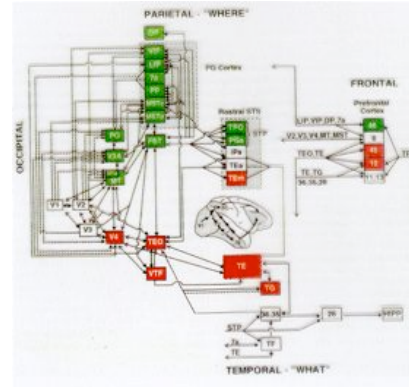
PARIETAL - "WHERE"

OCCIPITAL

FRONTAL

TEMPORAL - "WHAT"

DP

VIP

LIP

7a

PP

MSTc

MSTp

FG Cortex

PO

V3A

MT

FST

V1

V2

V3

V4

TEO

VTF

TE

TG

Rostral STS

STP

TPO

PGa

IPa

TEa

TEm

Prefrontal Cortex

LIP,VIP,DP,7a

V2,V3,V4,MT,MST

TEO,TE

TE,TG

46

8

45

12

11,13

36,35,28

36,35

28

ER

HIPPO

STP

7a

TF

TH